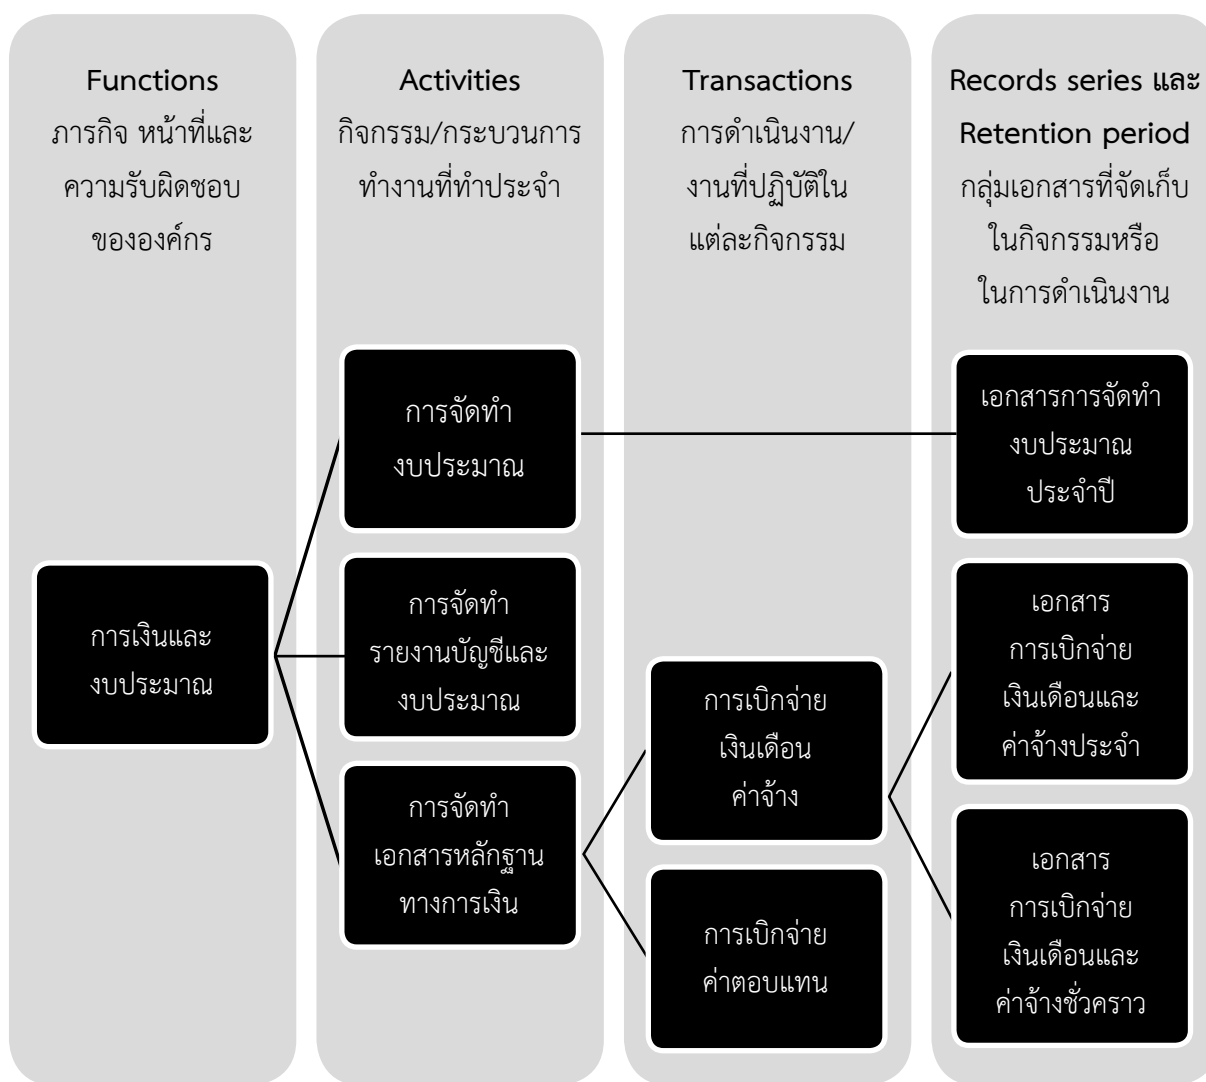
Functions
ภารกิจ หน้าที่และความรับผิดชอบขององค์กร

Activities
กิจกรรม/กระบวนการทำงานที่ทำประจำ

Transactions
การดำเนินงาน/งานที่ปฏิบัติในแต่ละกิจกรรม

Records series และ Retention period
กลุ่มเอกสารที่จัดเก็บในกิจกรรมหรือในการดำเนินงาน

การเงินและงบประมาณ

การจัดทำงบประมาณ

การจัดทำรายงานบัญชีและงบประมาณ

การจัดทำเอกสารหลักฐานทางการเงิน

การเบิกจ่ายเงินเดือนค่าจ้าง

การเบิกจ่ายค่าตอบแทน

เอกสารการจัดทำงบประมาณประจำปี

เอกสารการเบิกจ่ายเงินเดือนและค่าจ้างประจำ

เอกสารการเบิกจ่ายเงินเดือนและค่าจ้างชั่วคราว